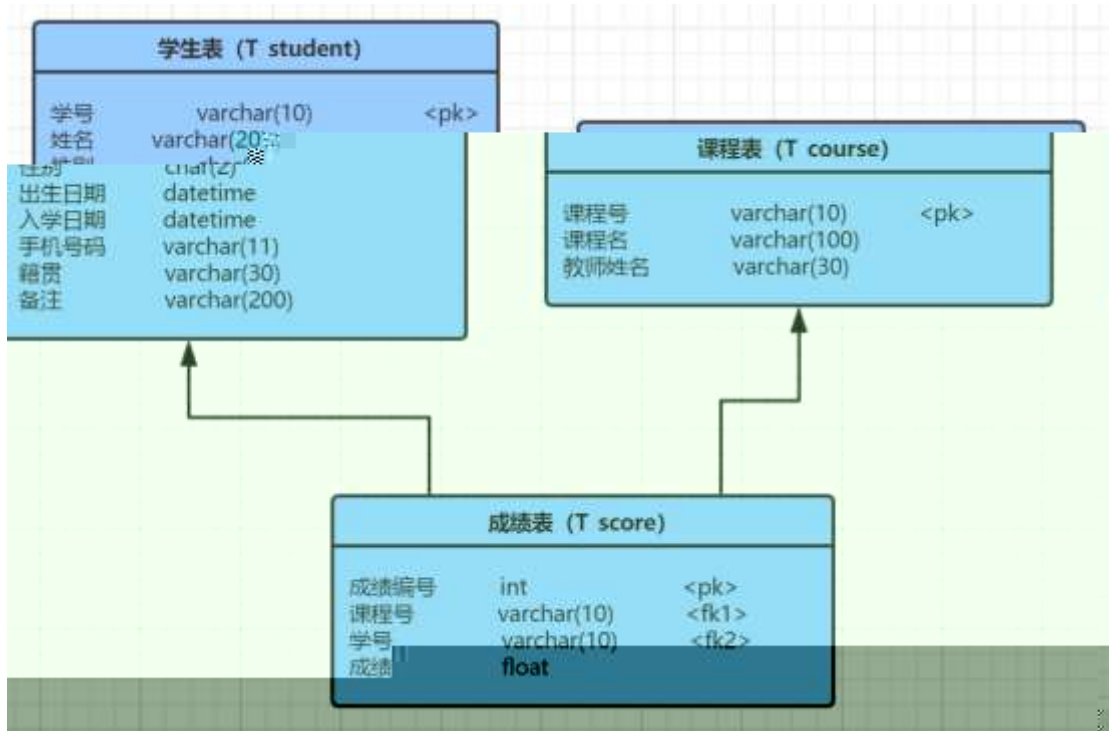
学生表（T student)

学号 varchar(10) <pk>
姓名 varchar(20)
性别 char(2)
出生日期 datetime
入学日期 datetime
手机号码 varchar(11)
籍贯 varchar(30)
备注 varchar(200)

课程表（T course)

课程号 varchar(10) <pk>
课程名 varchar(100)
教师姓名 varchar(30)

成绩表（T score)

成绩编号 int <pk>
课程号 varchar(10) <fk1>
学号 varchar(10) <fk2>
成绩 float